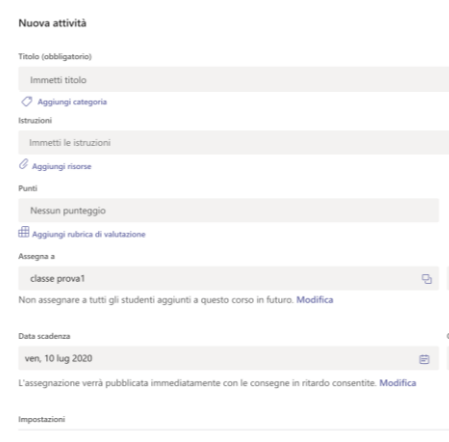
Nuova attività

Titolo (obbligatorio)

Immetti titolo

Aggiungi categoria

Istruzioni

Immetti le istruzioni

Aggiungi risorse

Punti

Nessun punteggio

Aggiungi rubrica di valutazione

Assegna a

classe prova1

Non assegnare a tutti gli studenti aggiunti a questo corso in futuro. Modifica

Data scadenza

ven, 10 lug 2020

L'assegnazione verrà pubblicata immediatamente con le consegne in ritardo consentite. Modifica

Impostazioni